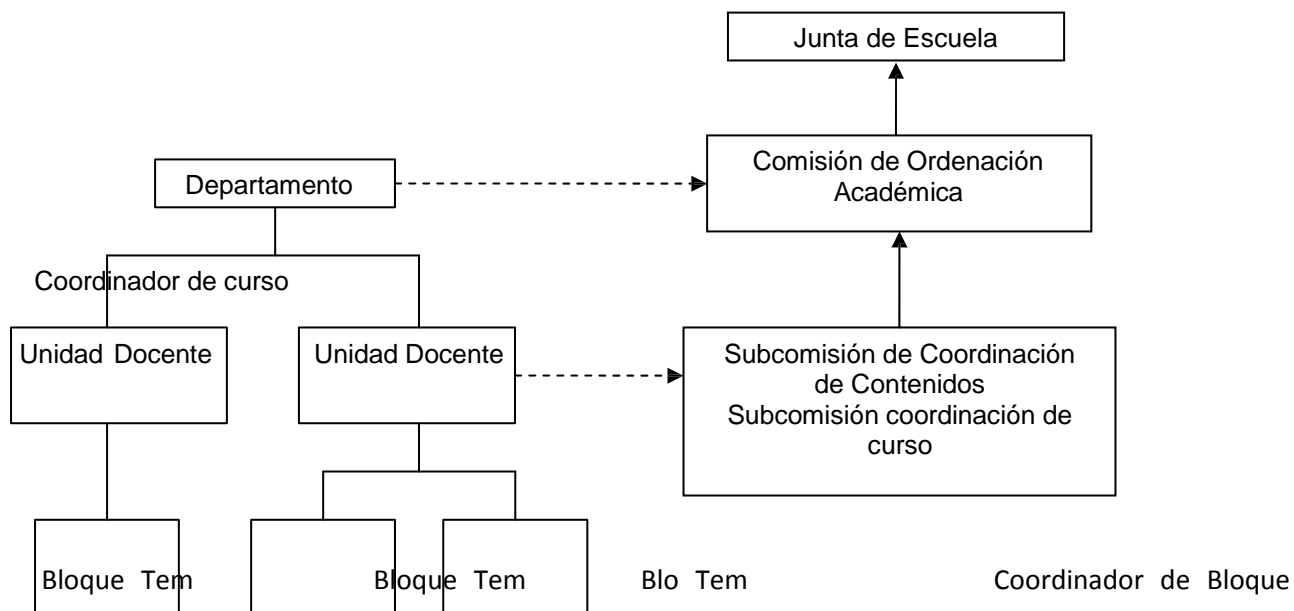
Junta de Escuela

Departamento

Comisión de Ordenación Académica

Coordinador de curso

Unidad Docente

Unidad Docente

Subcomisión de Coordinación de Contenidos
Subcomisión coordinación de curso

Bloque Tem

Bloque Tem

Blo Tem

Coordinador de Bloque